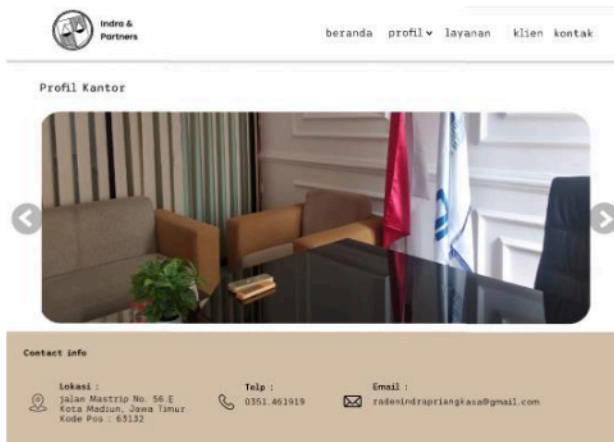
Indra & Partners

beranda profil layanan klien kontak

Profil Kantor

Contact info

Lokasi :
jalan Mastrip No. 56.E
Kota Madiun, Jawa Timur
Kode Pos : 63132

Telp :
0351.461919

Email :
radenindrapriangkasa@gmail.com